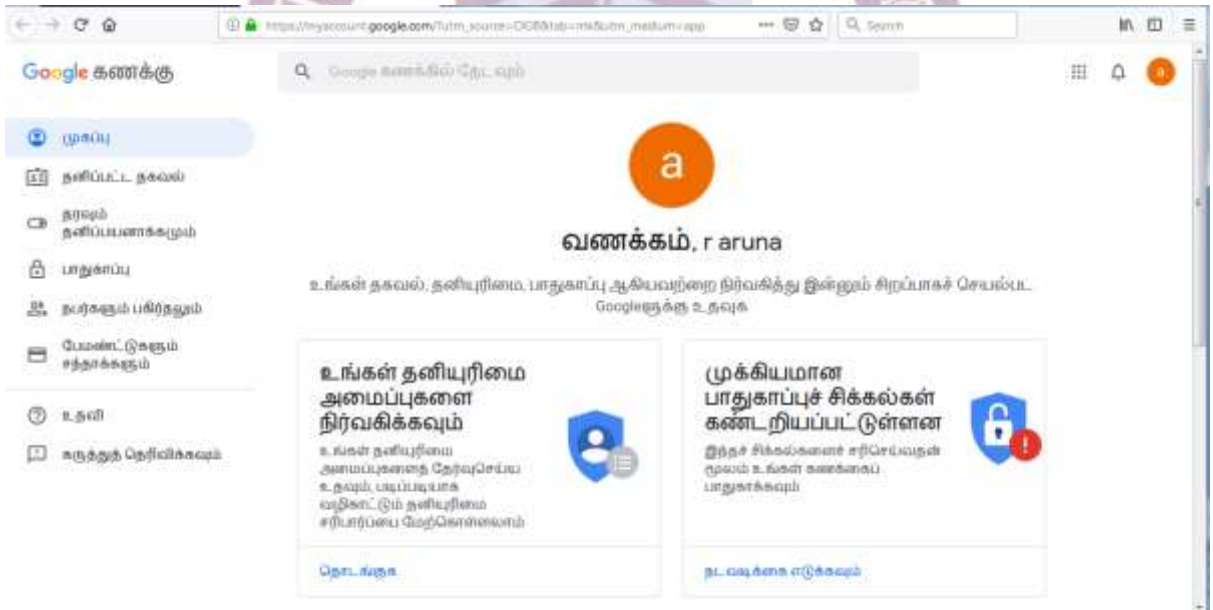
https://myaccount.google.com/?utm_source=OGB&tab=mk&utm_medium=app

Search

Google கணக்கு

Google கணக்கில் தேடவும்

முகப்பு

தனிப்பட்ட தகவல்

தரவும் தனிப்பயனாக்கமும்

பாதுகாப்பு

நபர்களும் பகிர்தலும்

பேமெண்ட்டுகளும் சந்தாக்களும்

உதவி

கருத்துத் தெரிவிக்கவும்

a

வணக்கம், r aruna

உங்கள் தகவல், தனியுரிமை, பாதுகாப்பு ஆகியவற்றை நிர்வகித்து இன்னும் சிறப்பாகச் செயல்பட Googleஐ உதவுக

உங்கள் தனியுரிமை அமைப்புகளை நிர்வகிக்கவும்

உங்கள் தனியுரிமை அமைப்புகளைத் தேர்வுசெய்ய உதவும், படிப்படியாக வழிகாட்டும் தனியுரிமை சரிபார்ப்பை மேற்கொள்ளலாம்

தொடங்குக

முக்கியமான பாதுகாப்புச் சிக்கல்கள் கண்டறியப்பட்டுள்ளன

இந்தச் சிக்கல்களைச் சரிசெய்வதன் மூலம் உங்கள் கணக்கைப் பாதுகாக்கவும்

நடவடிக்கை எடுக்கவும்